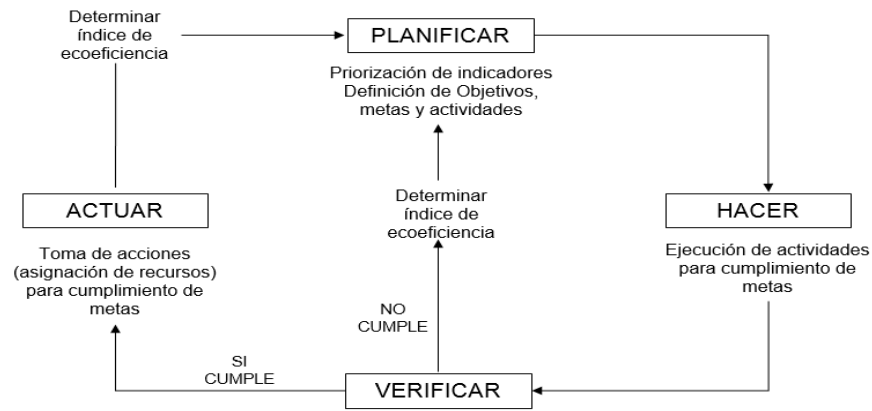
Determinar índice de ecoeficiencia

PLANIFICAR

Priorización de indicadores
Definición de Objetivos, metas y actividades

Determinar índice de ecoeficiencia

ACTUAR

Toma de acciones (asignación de recursos) para cumplimiento de metas

HACER

Ejecución de actividades para cumplimiento de metas

NO CUMPLE

SI CUMPLE

VERIFICAR